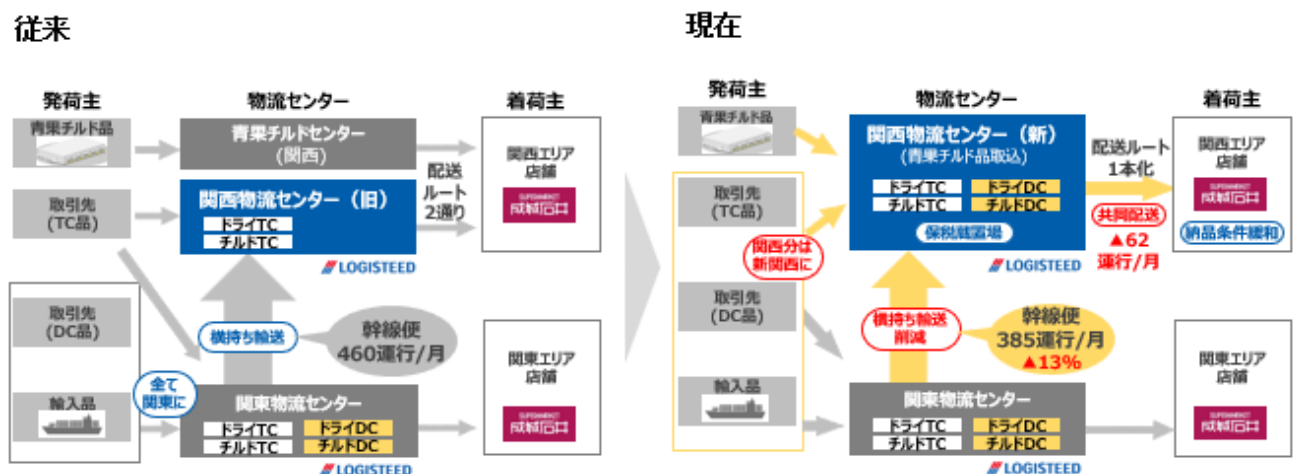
従来

発荷主
物流センター
着荷主

青果チルド品
青果チルドセンター（関西）
関西エリア店舗
成城石井

配送ルート2通り

取引先（TC品）
関西物流センター（旧）
ドライTC
チルドTC
LOGISTEED

取引先（DC品）
横持ち輸送
幹線便 460運行/月

全て関東に
輸入品
関東物流センター
ドライTC
チルドTC
ドライDC
チルドDC
LOGISTEED
関東エリア店舗
成城石井

現在

発荷主
物流センター
着荷主

青果チルド品
関西物流センター（新）（青果チルド品取込）
ドライTC
チルドTC
ドライDC
チルドDC
保税蔵置場
LOGISTEED

配送ルート1本化
関西エリア店舗
成城石井
共同配送
▲62運行/月
納品条件緩和

取引先（TC品）
関西分は新関西に

取引先（DC品）
横持ち輸送削減
幹線便 385運行/月 ▲13%

輸入品
関東物流センター
ドライTC
チルドTC
ドライDC
チルドDC
LOGISTEED
関東エリア店舗
成城石井